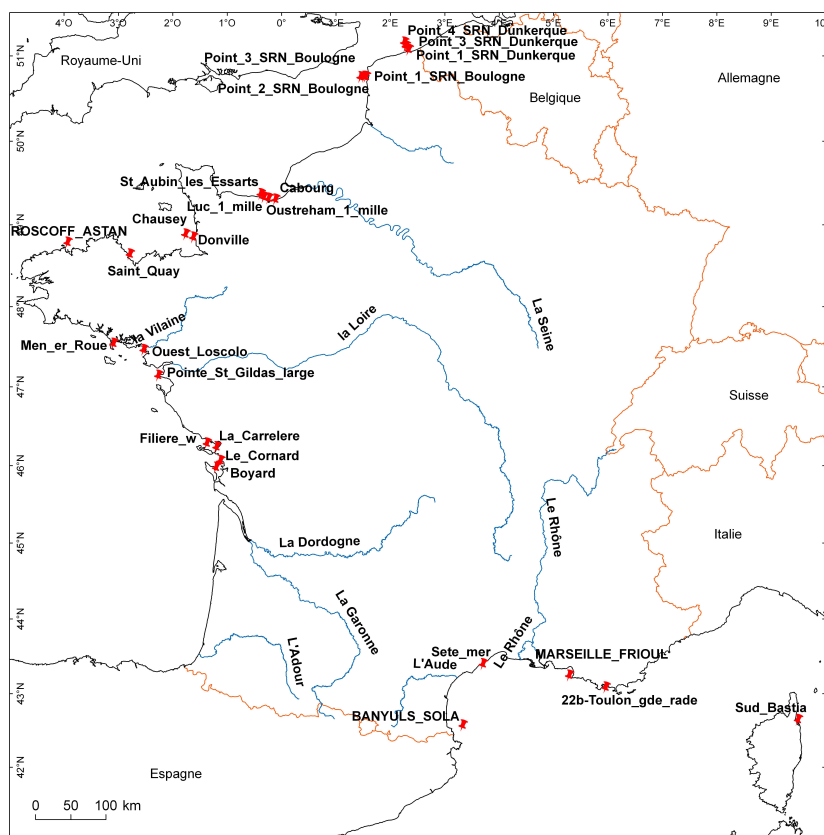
4°O 3°O 2°O 1°O 0° 1°E 2°E 3°E 4°E 5°E 6°E 7°E 8°E 9°E 10

51°N 50°N 49°N 48°N 47°N 46°N 45°N 44°N 43°N 42°N

Royaume-Uni

Point_4_SRN_Dunkerque
Point_3_SRN_Dunkerque
Point_1_SRN_Dunkerque

Point_3_SRN_Boulogne
Point_2_SRN_Boulogne
Point_1_SRN_Boulogne

Belgique

Allemagne

St_Aubin_les_Essarts
Cabourg
Luc_1_mille
Oustreham_1_mille

Chausey
ROSCOFF_ASTAN
Donville
Saint_Quay

La Seine

la Loire
La Vilaine
Men_er_Roue
Ouest_Loscolo
Pointe_St_Gildas_large

Suisse

Filiere_w
La_Carrelere
Le_Cornard
Boyard

La Dordogne

Le Rhône

Italie

La Garonne

L'Adour

Sete_mer
L'Aude
Le Rhône
MARSEILLE_FRIOUL
22b-Toulon_gde_rade

BANYULS_SOLA

Sud_Bastia

Espagne

0 50 100 km